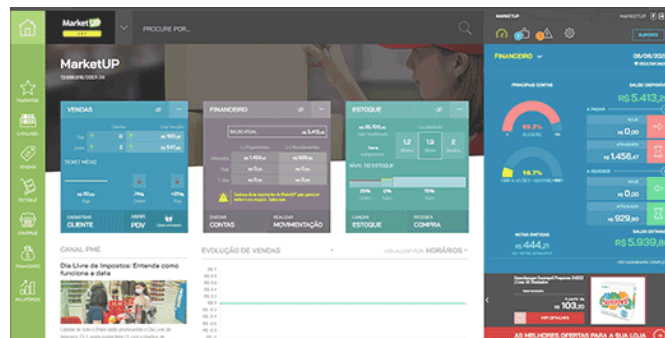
MarketUP

PROCURE POR...

MarketUP

VENDAS

FINANCEIRO

ESTOQUE

TICKET MÉDIO

R$ 5.413,

R$ 1.456,

CADASTRAR CLIENTE

ABRIR PDV

CHECAR CONTAS

REALIZAR MOVIMENTAÇÃO

LANÇAR ESTOQUE

REGISTRAR COMPRA

CANAL PME

Dia Livre de Impostos: Entenda como funciona a data

EVOLUÇÃO DE VENDAS

HORÁRIOS

MARKETUP

SUPORTE

FINANCEIRO

06/08/202

PRINCIPAIS CONTAS

A PAGAR

A RECEBER

R$ 444,

R$ 929,

R$ 5.939,

R$ 103,

AS MELHORES OFERTAS PARA A SUA LOJA